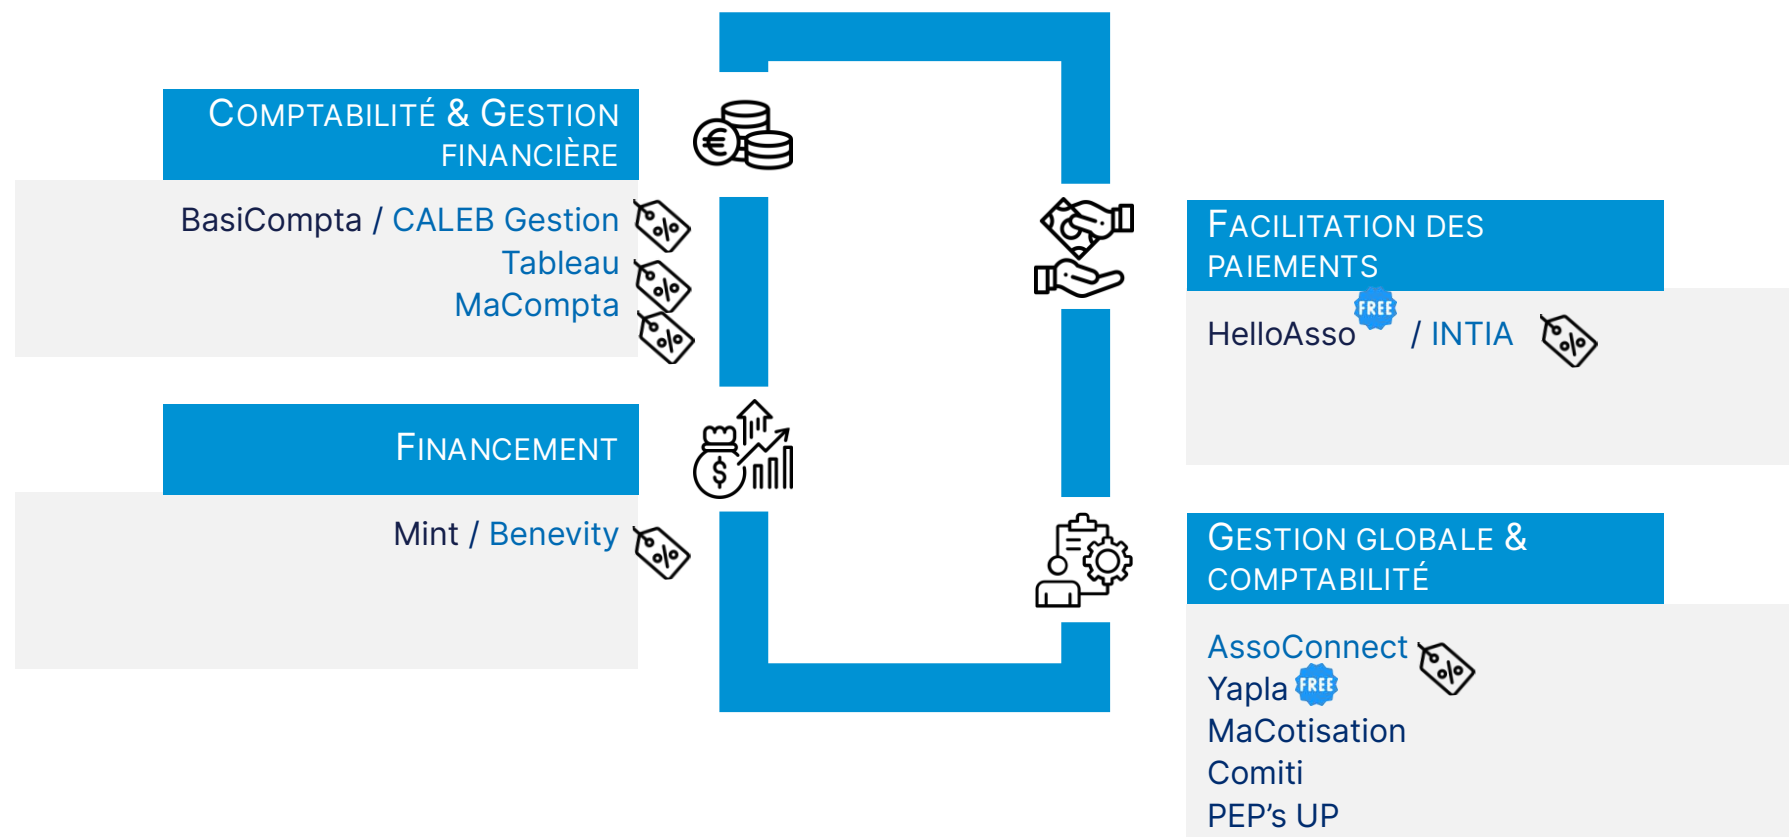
COMPTABILITÉ & GESTION FINANCIÈRE

BasiCompta / CALEB Gestion
Tableau
MaCompta

FINANCEMENT

Mint / Benevity

FACILITATION DES PAIEMENTS

HelloAsso FREE / INTIA

GESTION GLOBALE & COMPTABILITÉ

AssoConnect
Yapla FREE
MaCotisation
Comiti
PEP's UP